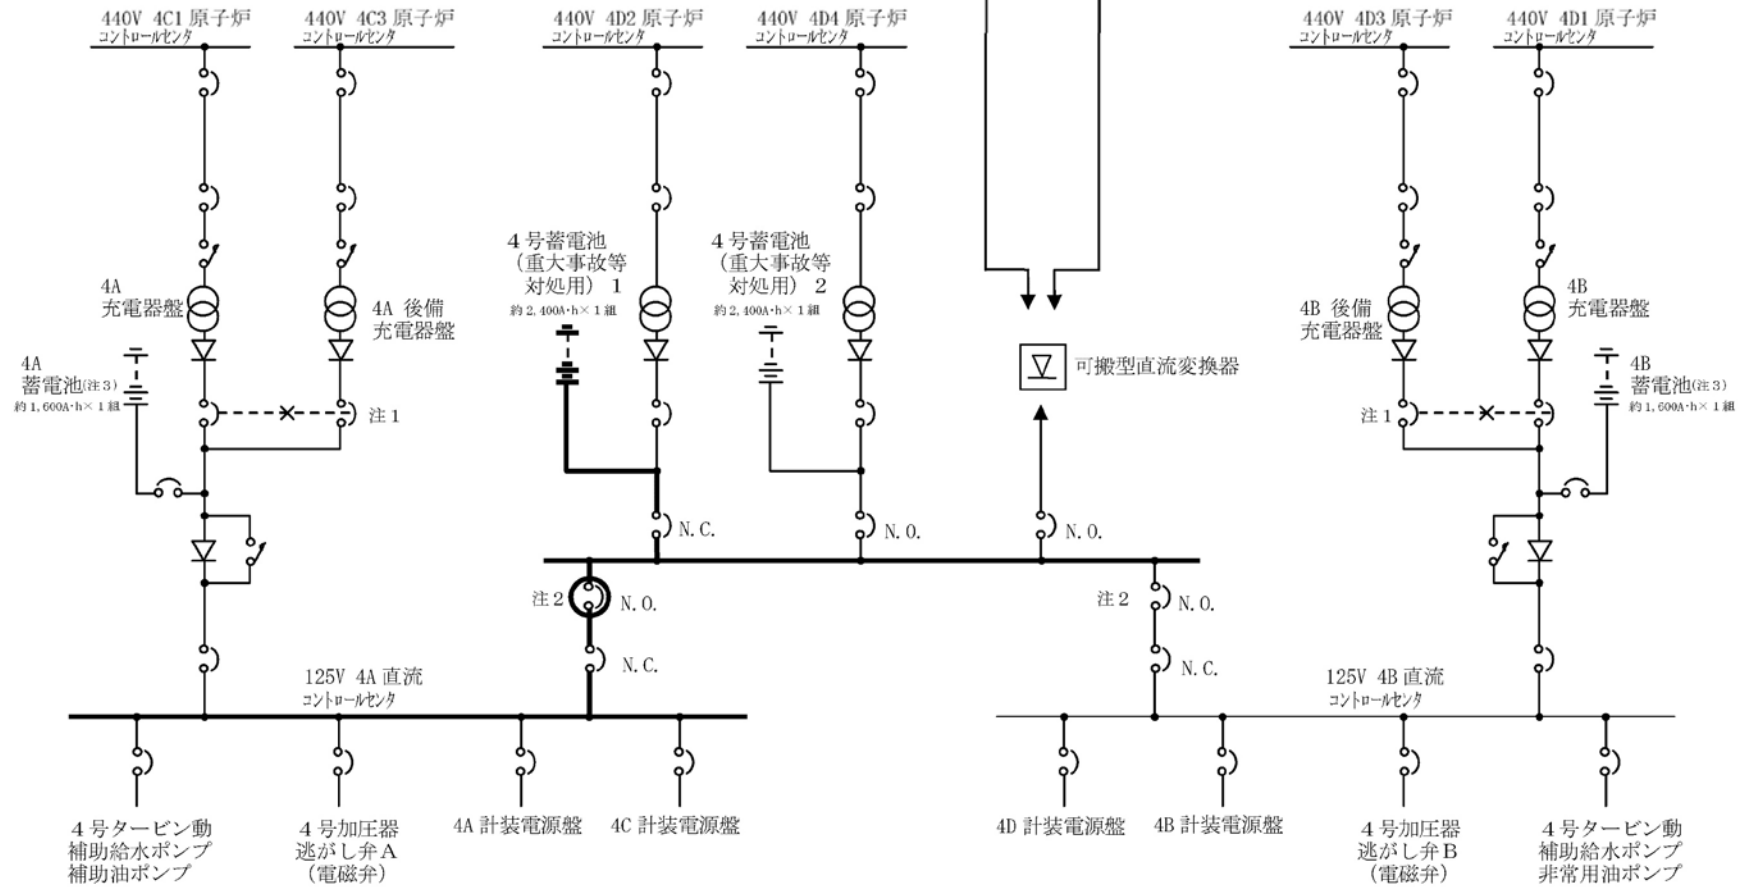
440V 4C1 原子炉 コントロールセンタ

440V 4C3 原子炉 コントロールセンタ

440V 4D2 原子炉 コントロールセンタ

440V 4D4 原子炉 コントロールセンタ

440V 4D3 原子炉 コントロールセンタ

440V 4D1 原子炉 コントロールセンタ

4号蓄電池 （重大事故等 対処用） 1
約 2,400A・h× 1 組

4号蓄電池 （重大事故等 対処用） 2
約 2,400A・h× 1 組

4A 充電器盤

4A 後備 充電器盤

4B 後備 充電器盤

4B 充電器盤

4A 蓄電池(注 3)
約 1,600A・h× 1 組

4B 蓄電池(注 3)
約 1,600A・h× 1 組

注 1

注 1

可搬型直流変換器

N. C.

N. O.

N. O.

注 2

N. O.

N. C.

注 2

N. O.

N. C.

125V 4A 直流 コントロールセンタ

125V 4B 直流 コントロールセンタ

4号タービン動 補助給水ポンプ 補助油ポンプ

4号加圧器 逃がし弁A （電磁弁）

4A 計装電源盤

4C 計装電源盤

4D 計装電源盤

4B 計装電源盤

4号加圧器 逃がし弁B （電磁弁）

4号タービン動 補助給水ポンプ 非常用油ポンプ